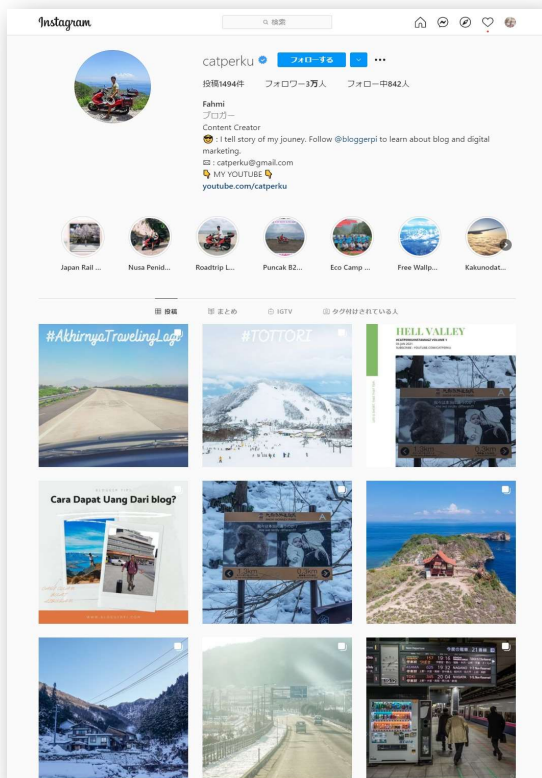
Instagram

検索

catperku

フォローする

投稿1494件　フォロワー3万人　フォロー中842人

Fahmi
ブロガー
Content Creator
😎 : I tell story of my jouney. Follow @bloggerpi to learn about blog and digital marketing.
✉ : catperku@gmail.com
👇 MY YOUTUBE 👇
youtube.com/catperku

Japan Rail ...　Nusa Penid...　Roadtrip L...　Puncak B2...　Eco Camp ...　Free Wallp...　Kakunodat...

投稿　まとめ　IGTV　タグ付けされている人

#AkhirnyaTravelingLagi

#TOTTORI

HELL VALLEY

Cara Dapat Uang Dari blog?